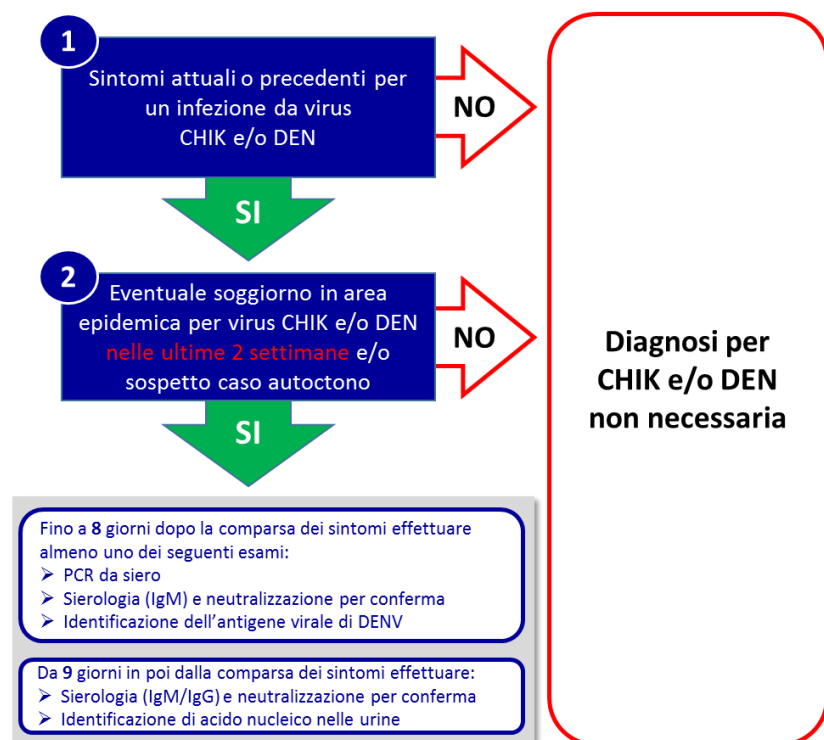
1

Sintomi attuali o precedenti per un infezione da virus CHIK e/o DEN

NO

SI

2

Eventuale soggiorno in area epidemica per virus CHIK e/o DEN nelle ultime 2 settimane e/o sospetto caso autoctono

NO

SI

Diagnosi per CHIK e/o DEN non necessaria

Fino a 8 giorni dopo la comparsa dei sintomi effettuare almeno uno dei seguenti esami:
➢ PCR da siero
➢ Sierologia (IgM) e neutralizzazione per conferma
➢ Identificazione dell'antigene virale di DENV

Da 9 giorni in poi dalla comparsa dei sintomi effettuare:
➢ Sierologia (IgM/IgG) e neutralizzazione per conferma
➢ Identificazione di acido nucleico nelle urine